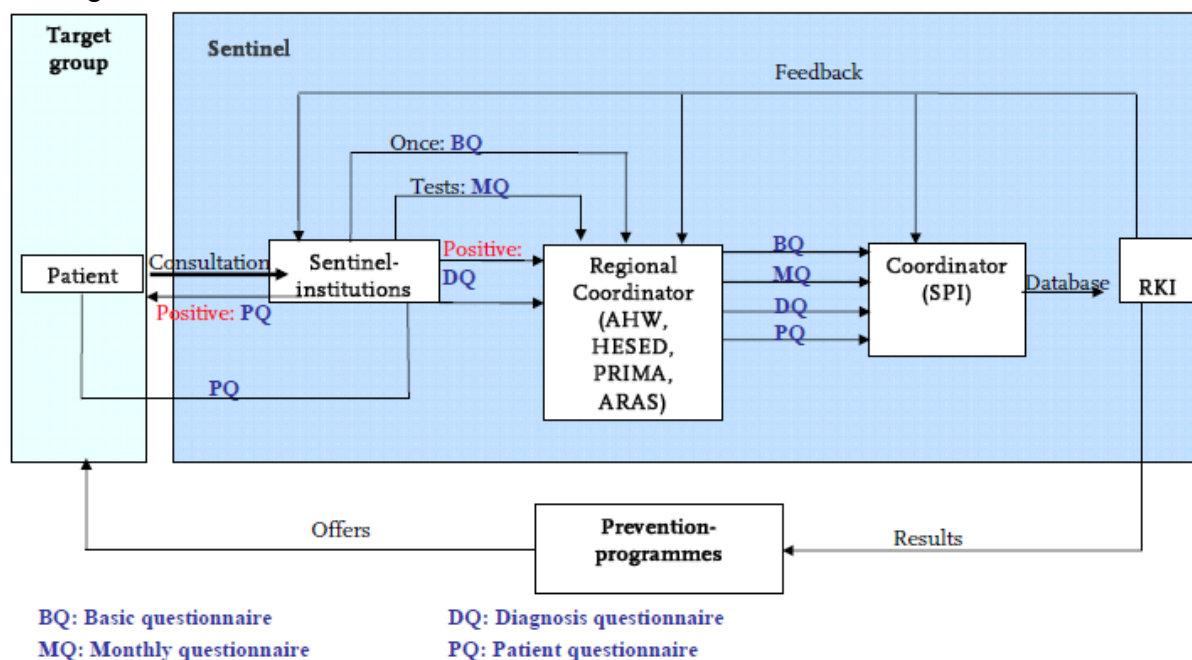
Target group

Sentinel

Feedback

Once: BQ

Tests: MQ

Patient

Consultation

Sentinel-institutions

Positive: PQ

Positive: DQ

Regional Coordinator (AHW, HESED, PRIMA, ARAS)

BQ

MQ

DQ

PQ

Coordinator (SPI)

Database

RKI

PQ

Offers

Prevention-programmes

Results

BQ: Basic questionnaire

MQ: Monthly questionnaire

DQ: Diagnosis questionnaire

PQ: Patient questionnaire